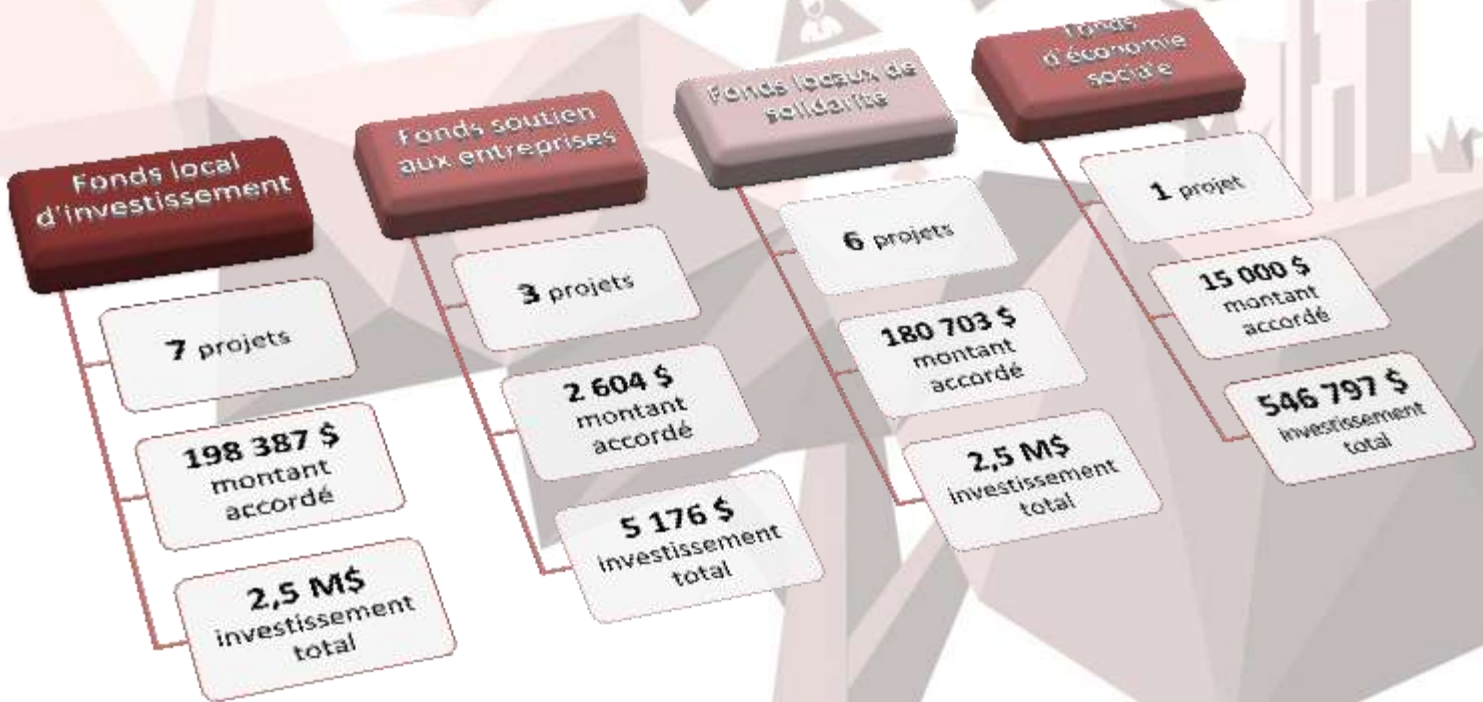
Fonds local d'investissement

7 projets

198 387 $ montant accordé

2,5 M$ investissement total

Fonds soutien aux entreprises

3 projets

2 604 $ montant accordé

5 176 $ investissement total

Fonds locaux de solidarité

6 projets

180 703 $ montant accordé

2,5 M$ investissement total

Fonds d'économie sociale

1 projet

15 000 $ montant accordé

546 797 $ investissement total